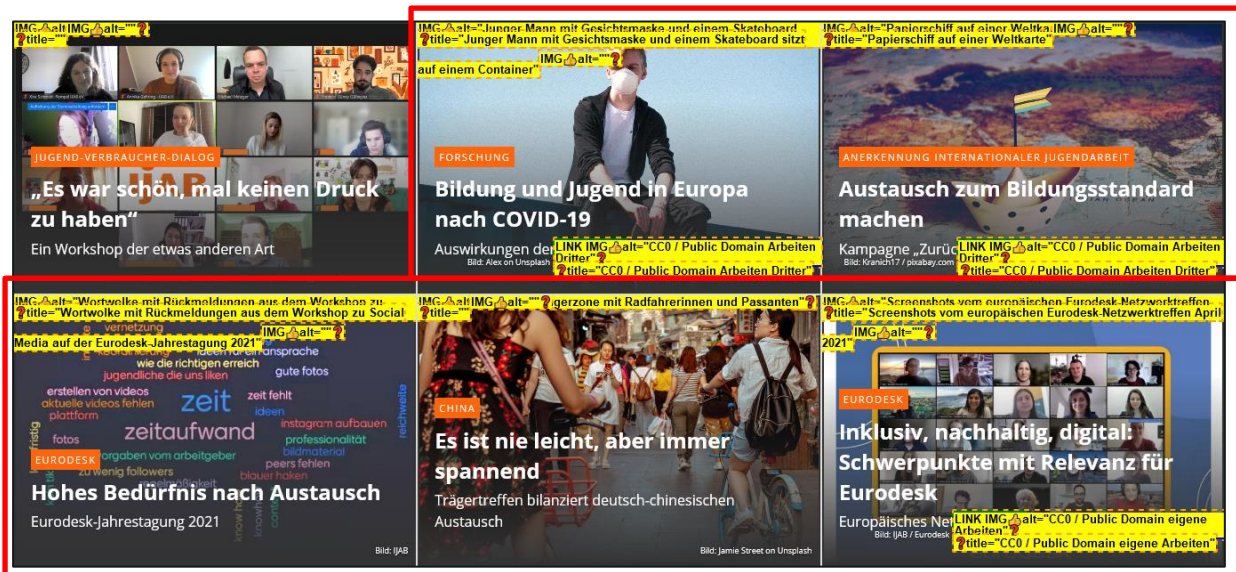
IMG alt="" IMG alt="" title=""

JUGEND-VERBRAUCHER-DIALOG

„Es war schön, mal keinen Druck zu haben“

Ein Workshop der etwas anderen Art

IMG alt="Junger Mann mit Gesichtsmaske und einem Skateboard title="Junger Mann mit Gesichtsmaske und einem Skateboard sitzt auf einem Container" IMG alt=""

FORSCHUNG

Bildung und Jugend in Europa nach COVID-19

Auswirkungen der LINK IMG alt="CC0 / Public Domain Arbeiten Dritter" title="CC0 / Public Domain Arbeiten Dritter"

Bild: Alex on Unsplash

IMG alt="Papierschiff auf einer Weltka IMG alt="" title="Papierschiff auf einer Weltkarte"

ANERKENNUNG INTERNATIONALER JUGENDARBEIT

Austausch zum Bildungsstandard machen

Kampagne „Zurüc LINK IMG alt="CC0 / Public Domain Arbeiten Dritter" title="CC0 / Public Domain Arbeiten Dritter"

Bild: Kranich17 / pixabay.com

IMG alt="Wortwolke mit Rückmeldungen aus dem Workshop zu title="Wortwolke mit Rückmeldungen aus dem Workshop zu Social IMG alt="" Media auf der Eurodesk-Jahrestagung 2021"

vernetzung wie die richtigen erreich jugendliche die uns liken gute fotos erstellen von videos aktuelle videos fehlen zeit fehlt plattform zeit ideen instagram aufbauen fotos zeitaufwand professionalität bildmaterial vorgaben vom arbeitgeber peers fehlen zu wenig followers blauer haken reichweite

EURODESK

Hohes Bedürfnis nach Austausch

Eurodesk-Jahrestagung 2021

Bild: IJAB

IMG alt IMG alt="" gerzone mit Radfahrerinnen und Passanten" title=""

CHINA

Es ist nie leicht, aber immer spannend

Trägertreffen bilanziert deutsch-chinesischen Austausch

Bild: Jamie Street on Unsplash

IMG alt="Screenshots vom europäischen Eurodesk-Netzwerktreffen title="Screenshots vom europäischen Eurodesk-Netzwerktreffen April IMG alt="" 2021"

EURODESK

Inklusiv, nachhaltig, digital: Schwerpunkte mit Relevanz für Eurodesk

Europäisches Net LINK IMG alt="CC0 / Public Domain eigene Arbeiten" title="CC0 / Public Domain eigene Arbeiten"

Bild: IJAB / Eurodesk